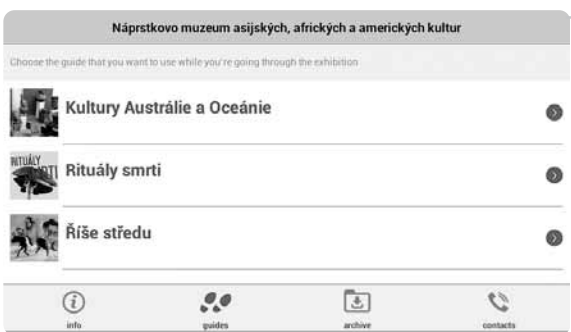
Náprstkovo muzeum asijských, afrických a amerických kultur

Choose the guide that you want to use while you're going through the exhibition

Kultury Austrálie a Oceánie

RITUÁLY SMRTI

Rituály smrti

Říše středu

info

guides

archive

contacts